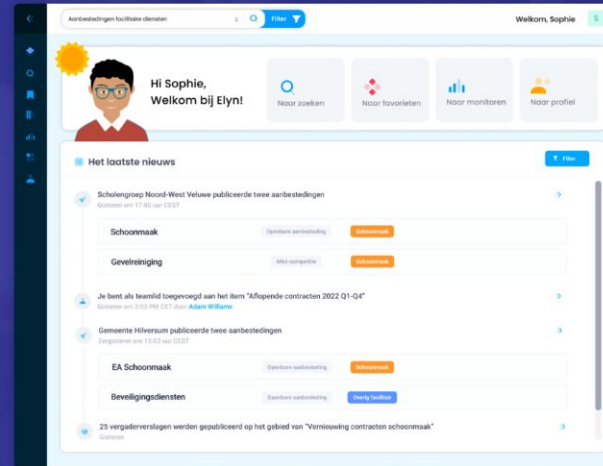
Aanbestedingen facilitaire diensten

Filter

Welkom, Sophie

S

Hi Sophie,
Welkom bij Elyn!

Naar zoeken

Naar favorieten

Naar monitoren

Naar profiel

Het laatste nieuws

Filter

Scholengroep Noord-West Veluwe publiceerde twee aanbestedingen
Gisteren om 17:00 uur CEST

Schoonmaak
Openbare aanbesteding
Schoonmaak

Gevelreiniging
Mini-competitie
Schoonmaak

Je bent als teamlid toegevoegd aan het item "Aflopende contracten 2022 Q1-Q4"
Gisteren om 2:02 PM CET door Adam Williams

Gemeente Hilversum publiceerde twee aanbestedingen
Eergisteren om 15:03 uur CEST

EA Schoonmaak
Openbare aanbesteding
Schoonmaak

Beveiligingsdiensten
Openbare aanbesteding
Overig facilitair

25 vergaderverslagen werden gepubliceerd op het gebied van "Vernieuwing contracten schoonmaak"
Gisteren